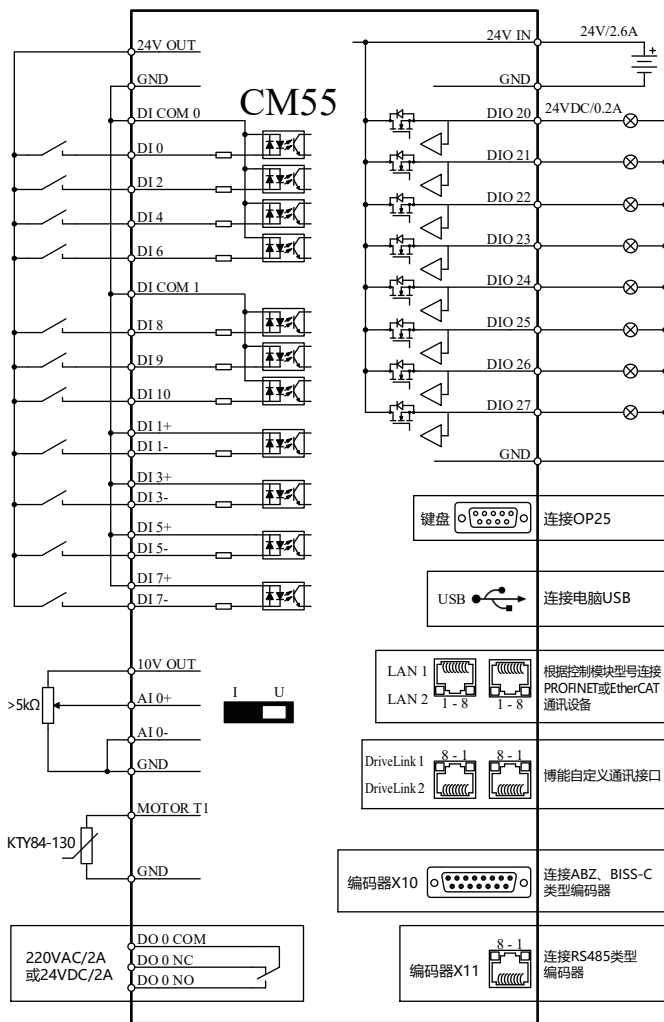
24V OUT
GND
DI COM 0
CM55
DI 0
DI 2
DI 4
DI 6
DI COM 1
DI 8
DI 9
DI 10
DI 1+
DI 1-
DI 3+
DI 3-
DI 5+
DI 5-
DI 7+
DI 7-

24V IN
24V/2.6A
GND
DIO 20
24VDC/0.2A
DIO 21
DIO 22
DIO 23
DIO 24
DIO 25
DIO 26
DIO 27
GND

键盘
连接OP25

USB
连接电脑USB

LAN 1
LAN 2
1 - 8
1 - 8
根据控制模块型号连接PROFINET或EtherCAT通讯设备

10V OUT
>5kΩ
AI 0+
I
U
AI 0-
GND

DriveLink 1
DriveLink 2
8 - 1
8 - 1
博能自定义通讯接口

MOTOR T1
KTY84-130
GND

编码器X10
连接ABZ、BISS-C类型编码器

DO 0 COM
220VAC/2A 或24VDC/2A
DO 0 NC
DO 0 NO

8 - 1
编码器X11
连接RS485类型编码器